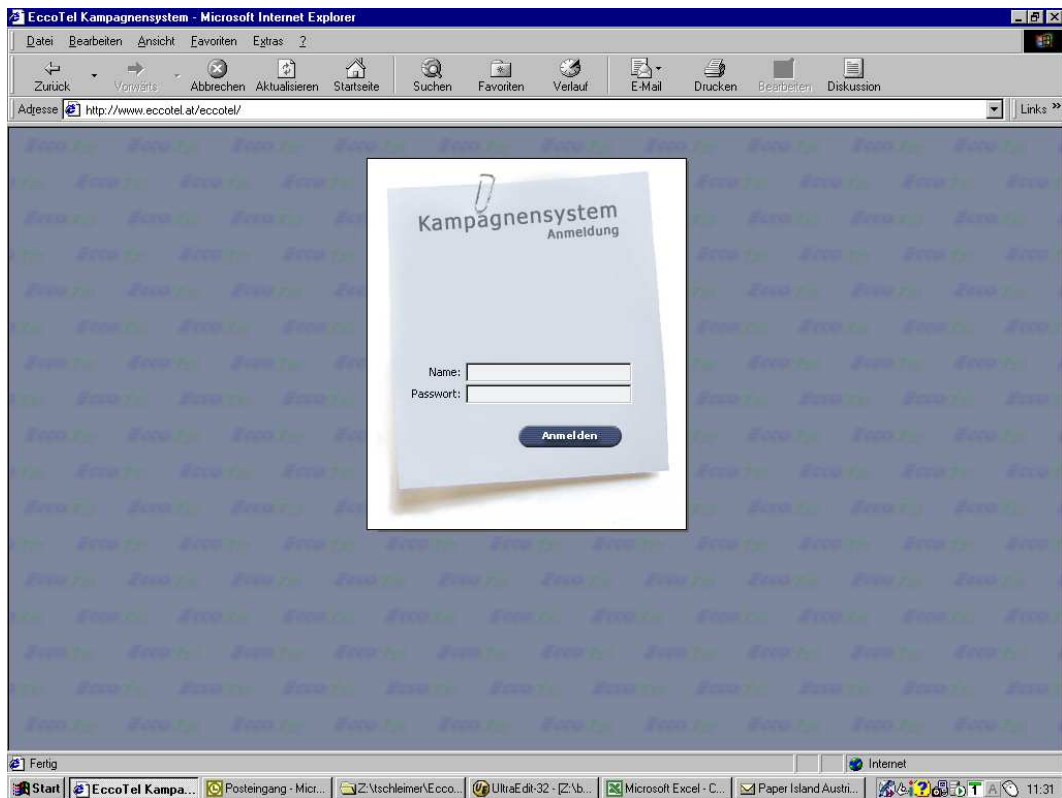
EccoTel Kampagnensystem - Microsoft Internet Explorer

Datei Bearbeiten Ansicht Favoriten Extras ?

Zurück Vorwärts Abbrechen Aktualisieren Startseite Suchen Favoriten Verlauf E-Mail Drucken Bearbeiten Diskussion

Adresse http://www.eccotel.at/eccotel/

Links »

Kampagnensystem
Anmeldung

Name:
Passwort:

Anmelden

Fertig

Internet

Start EccoTel Kampa... Posteingang - Micr... Z:\tschleimer\Ecco... UltraEdit-32 - [Z:\b... Microsoft Excel - C... Paper Island Austri... 11:31